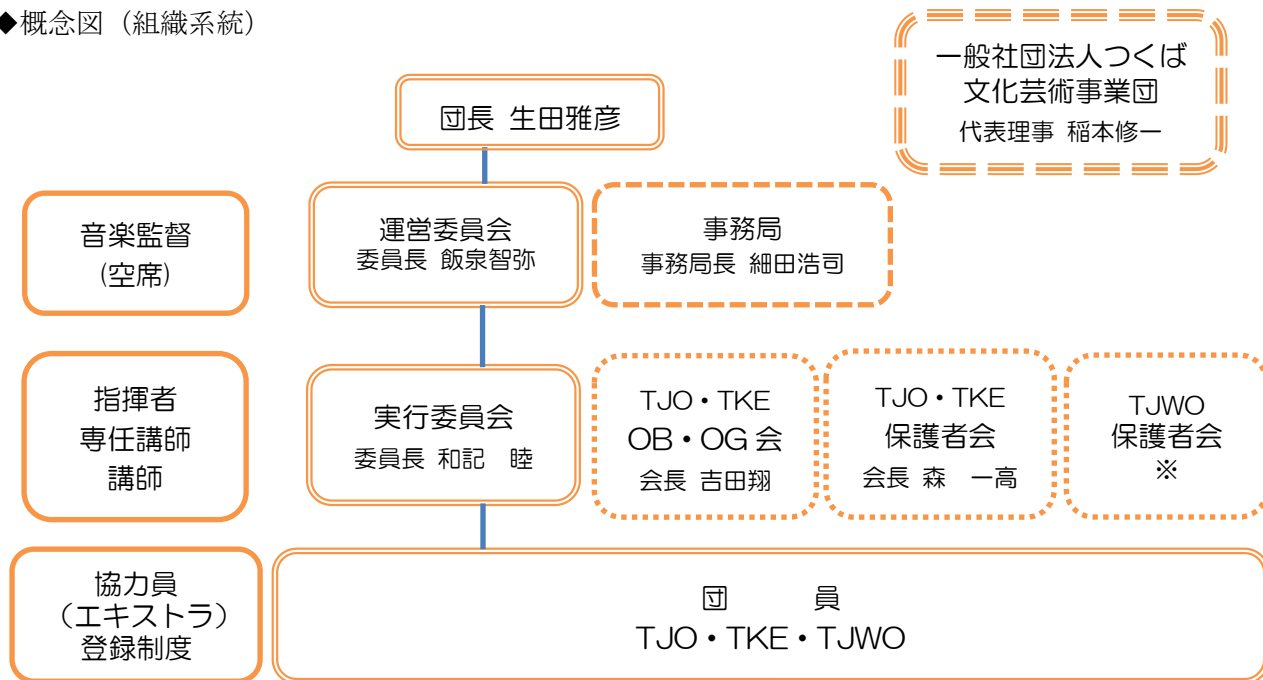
◆概念図（組織系統）

一般社団法人つくば
文化芸術事業団
代表理事 稲本修一

団長 生田雅彦

音楽監督
(空席)

運営委員会
委員長 飯泉智弥

事務局
事務局長 細田浩司

指揮者
専任講師
講師

実行委員会
委員長 和記 睦

TJO・TKE
OB・OG 会
会長 吉田翔

TJO・TKE
保護者会
会長 森 一高

TJWO
保護者会
※

協力員
（エキストラ）
登録制度

団 員
TJO・TKE・TJWO